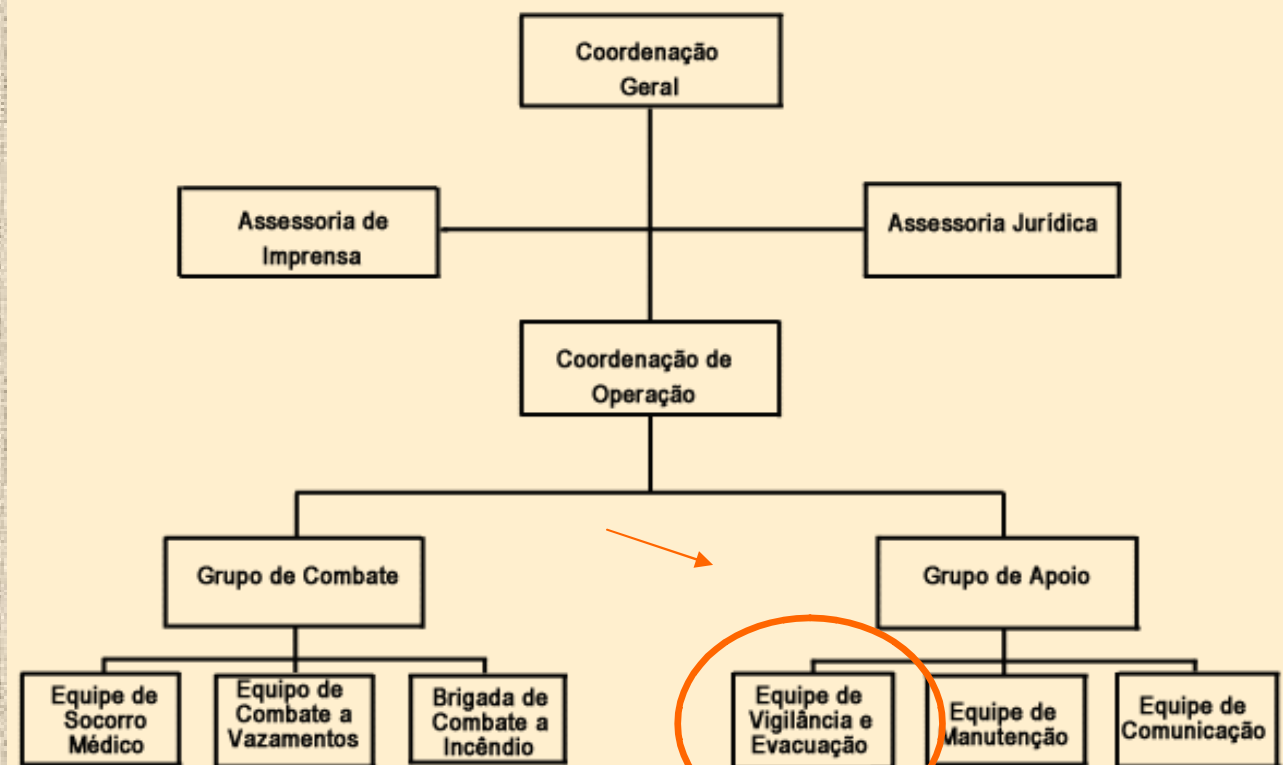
Coordenação Geral

Assessoria de Imprensa

Assessoria Jurídica

Coordenação de Operação

Grupo de Combate

Grupo de Apoio

Equipe de Socorro Médico

Equipo de Combate a Vazamentos

Brigada de Combate a Incêndio

Equipe de Vigilância e Evacuação

Equipe de Manutenção

Equipe de Comunicação